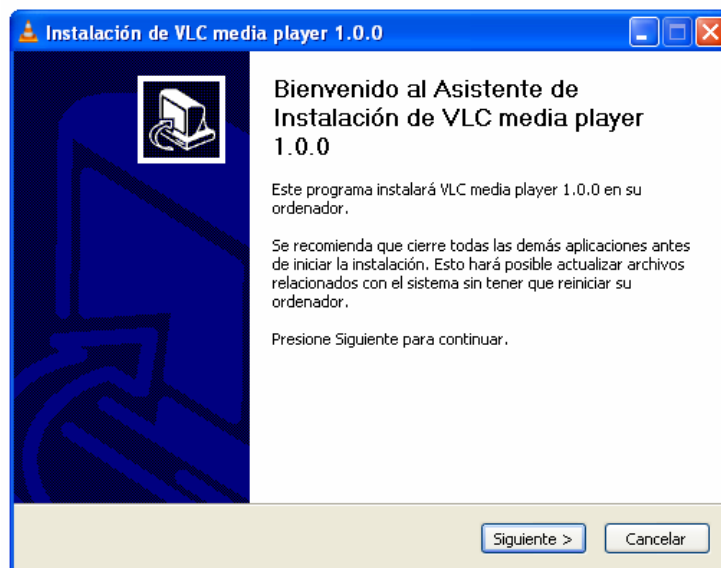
Instalación de VLC media player 1.0.0

Bienvenido al Asistente de Instalación de VLC media player 1.0.0

Este programa instalará VLC media player 1.0.0 en su ordenador.

Se recomienda que cierre todas las demás aplicaciones antes de iniciar la instalación. Esto hará posible actualizar archivos relacionados con el sistema sin tener que reiniciar su ordenador.

Presione Siguiente para continuar.

Siguiente >
Cancelar